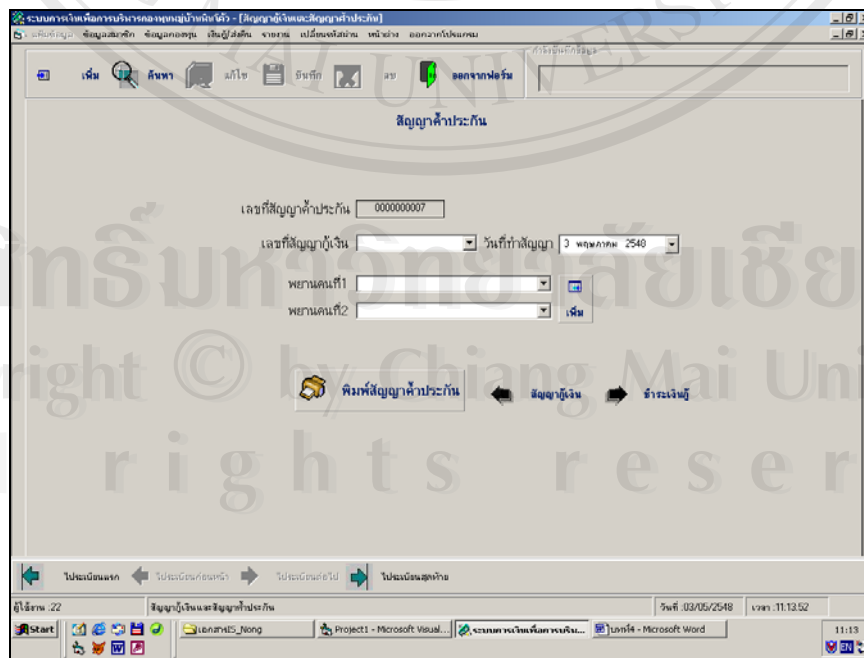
ระบบการเงินเพื่อการบริหารกองทุนหมู่บ้านหนึ่งคัว - [สัญญากู้เงินและสัญญาค้ำประกัน]
แฟ้มข้อมูล ข้อมูลสมาชิก ข้อมูลกองทุน เงินกู้/สงคืน รายงาน เปลี่ยนรหัสผ่าน หน้าต่าง ออกจากโปรแกรม

เพิ่ม ค้นหา แก้ไข บันทึก ลบ ออกจากฟอร์ม

สัญญาค้ำประกัน

เลขที่สัญญาค้ำประกัน 0000000007
เลขที่สัญญากู้เงิน วันที่ทำสัญญา 3 พฤษภาคม 2548
พยานคนที่1
พยานคนที่2
เพิ่ม

พิมพ์สัญญาค้ำประกัน
สัญญากู้เงิน
ชำระเงินกู้

ไประเบียนแรก ไประเบียนก่อนหน้า ไประเบียนต่อไป ไประเบียนสุดท้าย

ผู้ใช้งาน :22 สัญญากู้เงินและสัญญาค้ำประกัน วันที่ :03/05/2548 เวลา :11.13.52

Start เอกสารIS_Nong Project1 - Microsoft Visual... ระบบการเงินเพื่อการบริห... บทที่4 - Microsoft Word 11:13

ลิขสิทธิ์มหาวิทยาลัยเชียงใหม่
Copyright © by Chiang Mai University
All rights reserved